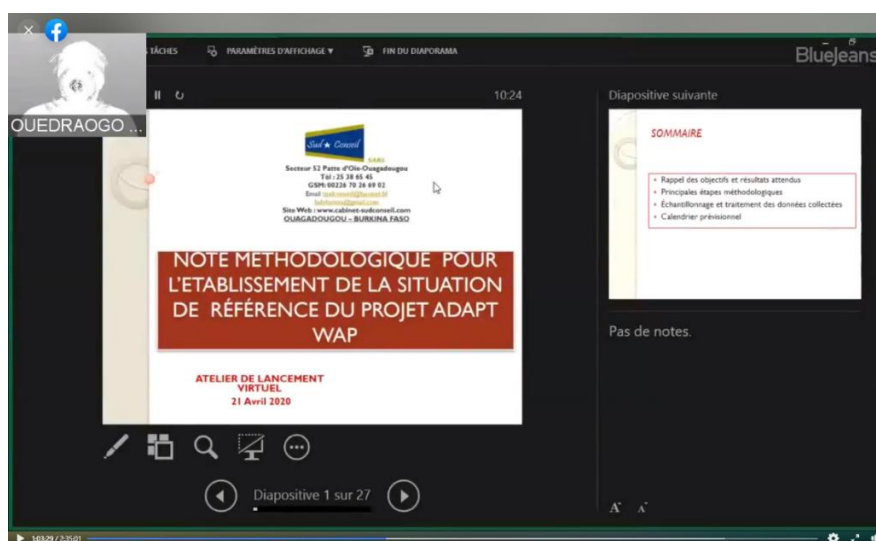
OUEDRAOGO ...

TÂCHES PARAMÈTRES D'AFFICHAGE ▾ FIN DU DIAPORAMA

BlueJeans

10:24

Sud Conseil SARL
Secteur 52 Patte d'Oie-Ouagadougou
Tél : 25 38 65 45
GSM: 00226 70 26 69 02
Email : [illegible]
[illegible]
Site Web : www.cabinet-sudconseil.com
OUAGADOUGOU – BURKINA FASO

NOTE METHODOLOGIQUE POUR L'ETABLISSEMENT DE LA SITUATION DE RÉFÉRENCE DU PROJET ADAPT WAP

ATELIER DE LANCEMENT VIRTUEL
21 Avril 2020

Diapositive 1 sur 27

Diapositive suivante

SOMMAIRE

- Rappel des objectifs et résultats attendus
- Principales étapes méthodologiques
- Échantillonnage et traitement des données collectées
- Calendrier prévisionnel

Pas de notes.

1:03:29 / 2:35:01